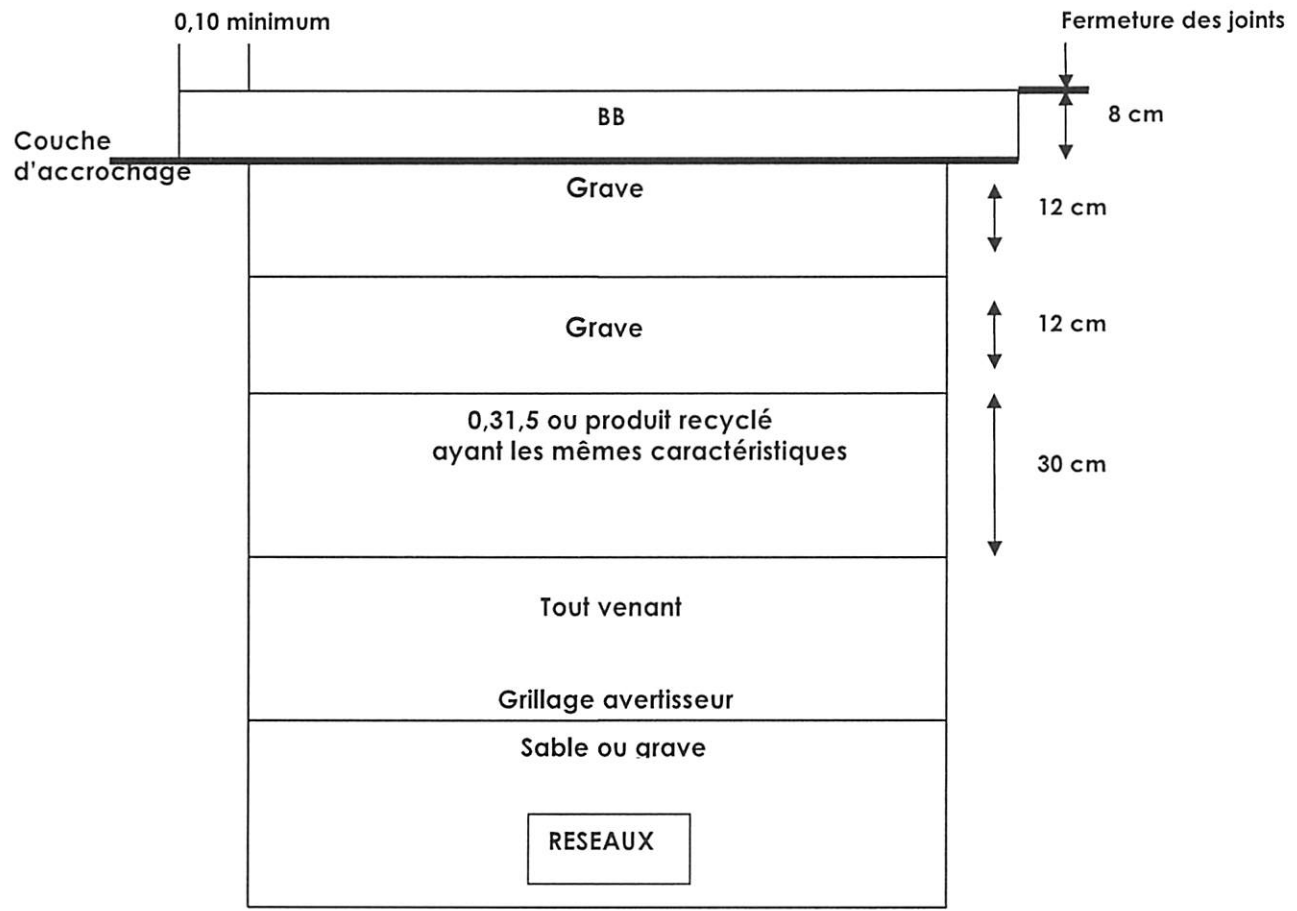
0,10 minimum

Fermeture des joints

BB

8 cm

Couche d'accrochage

Grave

12 cm

Grave

12 cm

0,31,5 ou produit recyclé ayant les mêmes caractéristiques

30 cm

Tout venant

Grillage avertisseur

Sable ou grave

RESEAUX